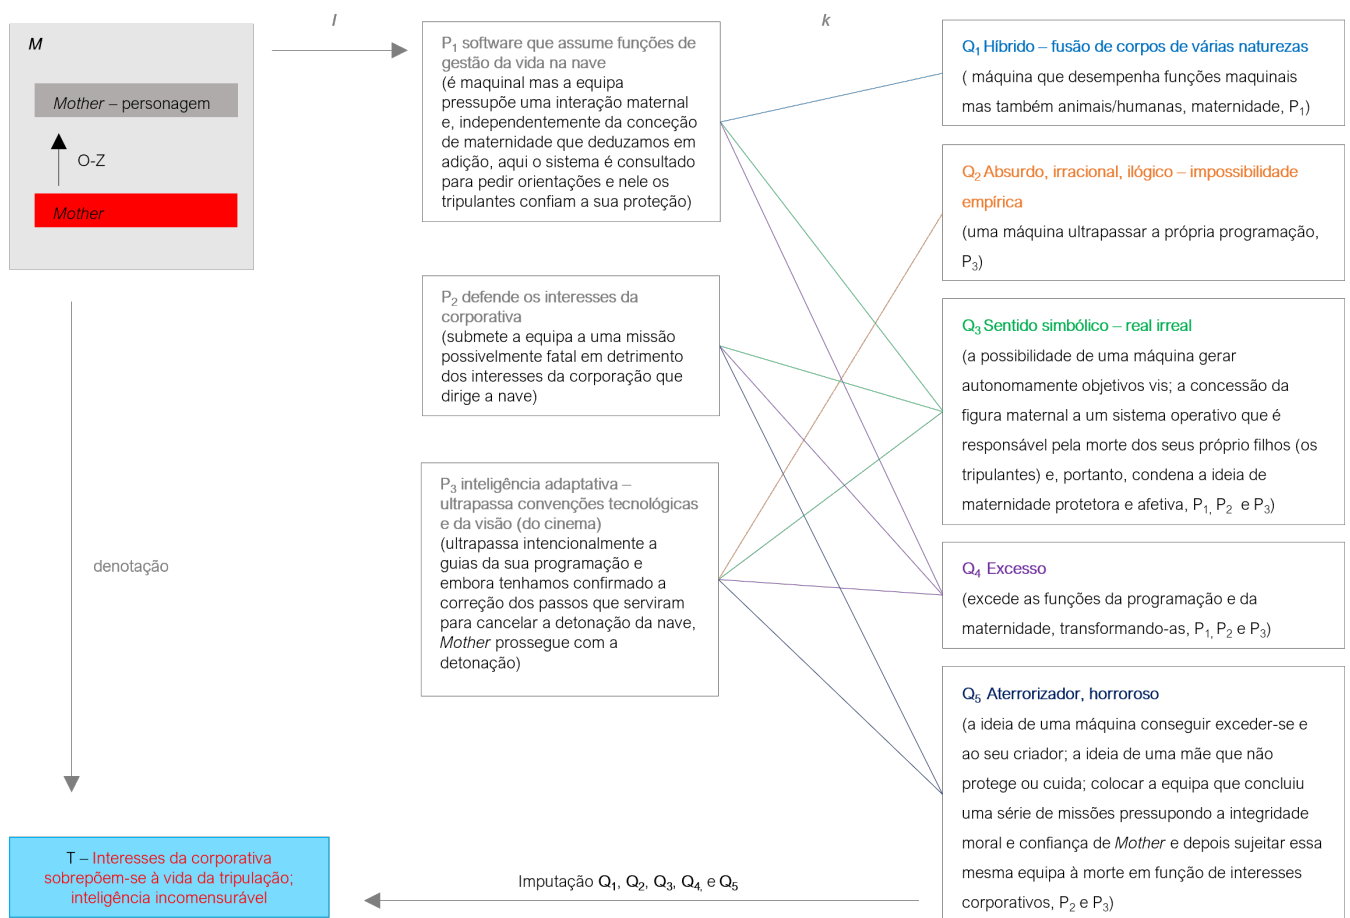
M

Mother – personagem

O-Z

Mother

denotação

T – Interesses da corporativa sobrepõem-se à vida da tripulação; inteligência incomensurável

I

$P_1$ software que assume funções de gestão da vida na nave
(é maquinal mas a equipa pressupõe uma interação maternal e, independentemente da conceção de maternidade que deduzamos em adição, aqui o sistema é consultado para pedir orientações e nele os tripulantes confiam a sua proteção)

$P_2$ defende os interesses da corporativa
(submete a equipa a uma missão possivelmente fatal em detrimento dos interesses da corporação que dirige a nave)

$P_3$ inteligência adaptativa – ultrapassa convenções tecnológicas e da visão (do cinema)
(ultrapassa intencionalmente a guias da sua programação e embora tenhamos confirmado a correção dos passos que serviram para cancelar a detonação da nave, Mother prossegue com a detonação)

Imputação $Q_1$, $Q_2$, $Q_3$, $Q_4$ e $Q_5$

k

$Q_1$ Híbrido – fusão de corpos de várias naturezas
( máquina que desempenha funções maquinais mas também animais/humanas, maternidade, $P_1$)

$Q_2$ Absurdo, irracional, ilógico – impossibilidade empírica
(uma máquina ultrapassar a própria programação, $P_3$)

$Q_3$ Sentido simbólico – real irreal
(a possibilidade de uma máquina gerar autonomamente objetivos vis; a concessão da figura maternal a um sistema operativo que é responsável pela morte dos seus próprio filhos (os tripulantes) e, portanto, condena a ideia de maternidade protetora e afetiva, $P_1$, $P_2$ e $P_3$)

$Q_4$ Excesso
(excede as funções da programação e da maternidade, transformando-as, $P_1$, $P_2$ e $P_3$)

$Q_5$ Aterrorizador, horroroso
(a ideia de uma máquina conseguir exceder-se e ao seu criador; a ideia de uma mãe que não protege ou cuida; colocar a equipa que concluiu uma série de missões pressupondo a integridade moral e confiança de Mother e depois sujeitar essa mesma equipa à morte em função de interesses corporativos, $P_2$ e $P_3$)